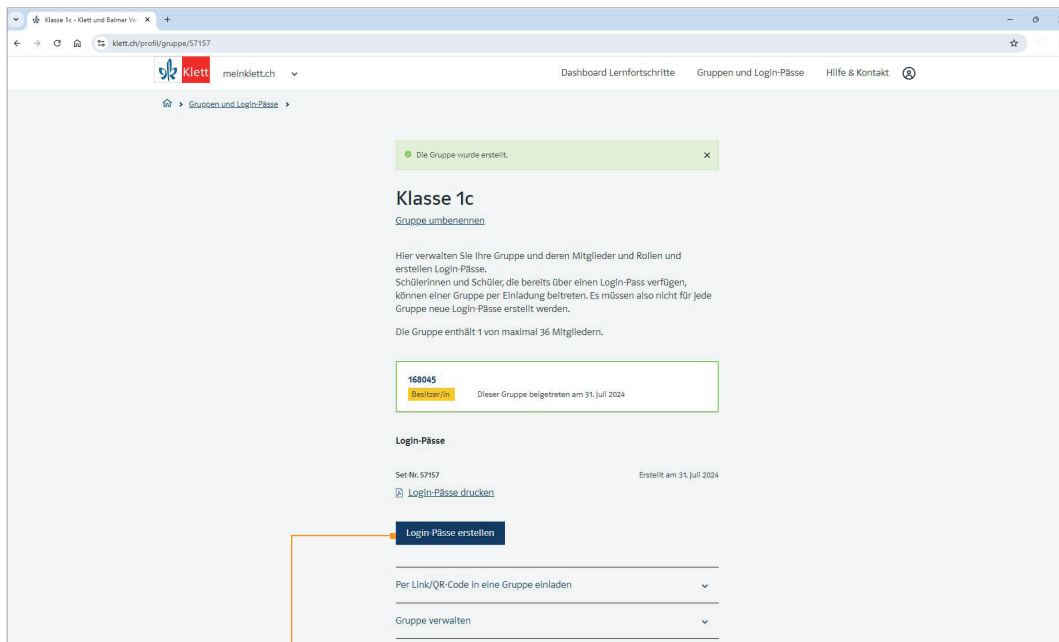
Klasse 1c - Klett und Balmer Ve ×

klett.ch/profil/gruppe/57157

Klett meinklett.ch

Dashboard Lernfortschritte Gruppen und Login-Pässe Hilfe & Kontakt

Gruppen und Login-Pässe

Die Gruppe wurde erstellt. ×

Klasse 1c

Gruppe umbenennen

Hier verwalten Sie Ihre Gruppe und deren Mitglieder und Rollen und erstellen Login-Pässe.
Schülerinnen und Schüler, die bereits über einen Login-Pass verfügen, können einer Gruppe per Einladung beitreten. Es müssen also nicht für jede Gruppe neue Login-Pässe erstellt werden.

Die Gruppe enthält 1 von maximal 36 Mitgliedern.

168045
Besitzer/in Dieser Gruppe beigetreten am 31. Juli 2024

Login-Pässe

Set-Nr. 57157 Erstellt am 31. Juli 2024

Login-Pässe drucken

Login-Pässe erstellen

Per Link/QR-Code in eine Gruppe einladen

Gruppe verwalten